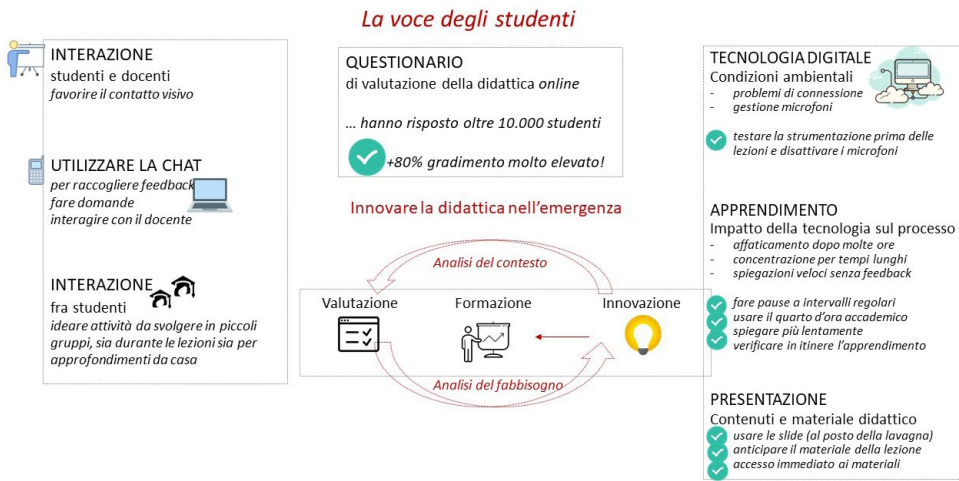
La voce degli studenti

INTERAZIONE
studenti e docenti
favorire il contatto visivo

UTILIZZARE LA CHAT
per raccogliere feedback
fare domande
interagire con il docente

INTERAZIONE
fra studenti
ideare attività da svolgere in piccoli gruppi, sia durante le lezioni sia per approfondimenti da casa

QUESTIONARIO
di valutazione della didattica online

… hanno risposto oltre 10.000 studenti

+80% gradimento molto elevato!

Innovare la didattica nell'emergenza

Analisi del contesto

Valutazione
Formazione
Innovazione

Analisi del fabbisogno

TECNOLOGIA DIGITALE
Condizioni ambientali
- problemi di connessione
- gestione microfoni

testare la strumentazione prima delle lezioni e disattivare i microfoni

APPRENDIMENTO
Impatto della tecnologia sul processo
- affaticamento dopo molte ore
- concentrazione per tempi lunghi
- spiegazioni veloci senza feedback

fare pause a intervalli regolari
usare il quarto d'ora accademico
spiegare più lentamente
verificare in itinere l'apprendimento

PRESENTAZIONE
Contenuti e materiale didattico
usare le slide (al posto della lavagna)
anticipare il materiale della lezione
accesso immediato ai materiali